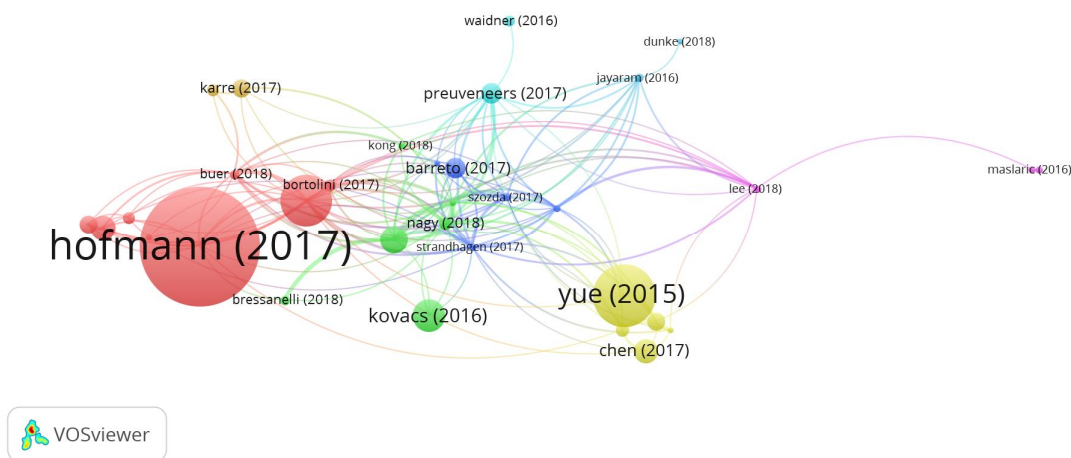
waidner (2016)
dunke (2018)
jayaram (2016)
karre (2017)
preuveneers (2017)
kong (2018)
barreto (2017)
buer (2018)
bortolini (2017)
szozda (2017)
lee (2018)
maslaric (2016)
nagy (2018)
hofmann (2017)
strandhagen (2017)
bressanelli (2018)
yue (2015)
kovacs (2016)
chen (2017)
VOSviewer